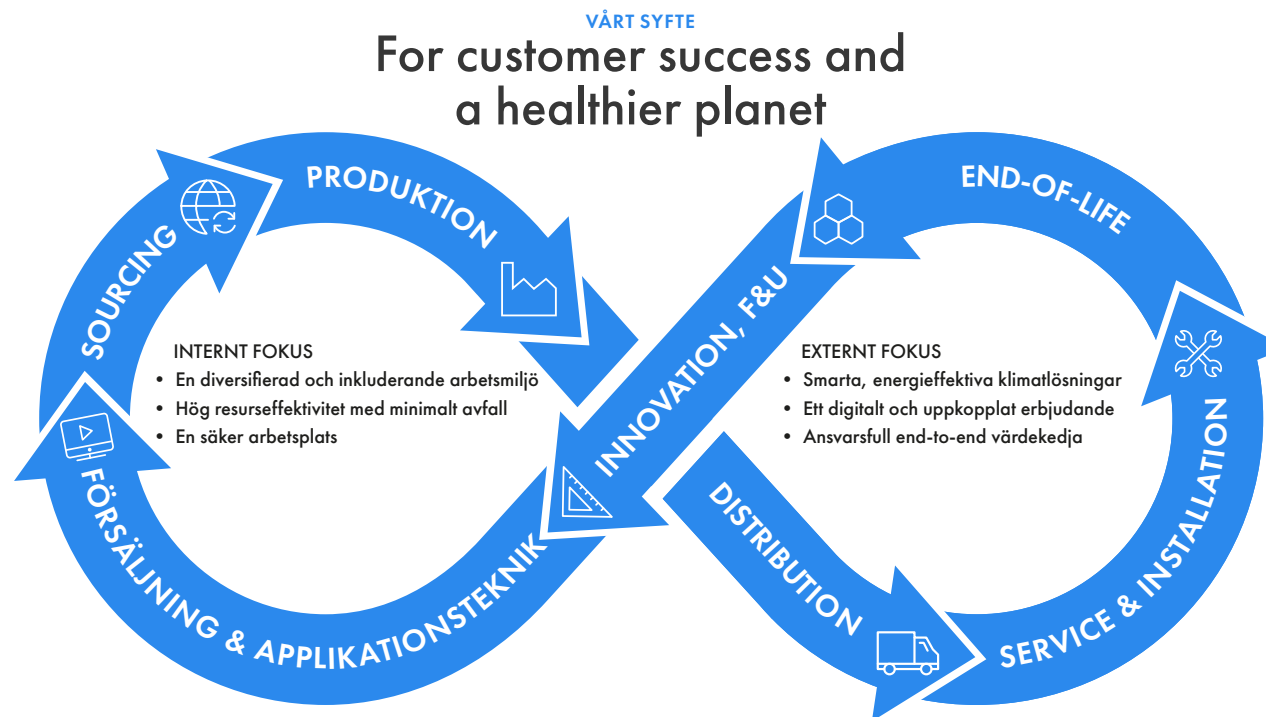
VÅRT SYFTE

For customer success and a healthier planet

SOURCING

PRODUKTION

INTERNT FOKUS
• En diversifierad och inkluderande arbetsmiljö
• Hög resurseffektivitet med minimalt avfall
• En säker arbetsplats

FÖRSÄLJNING & APPLIKATIONSTEKNIK

INNOVATION, F&U

END-OF-LIFE

EXTERNT FOKUS
• Smarta, energieffektiva klimatlösningar
• Ett digitalt och uppkopplat erbjudande
• Ansvarsfull end-to-end värdekedja

SERVICE & INSTALLATION

DISTRIBUTION